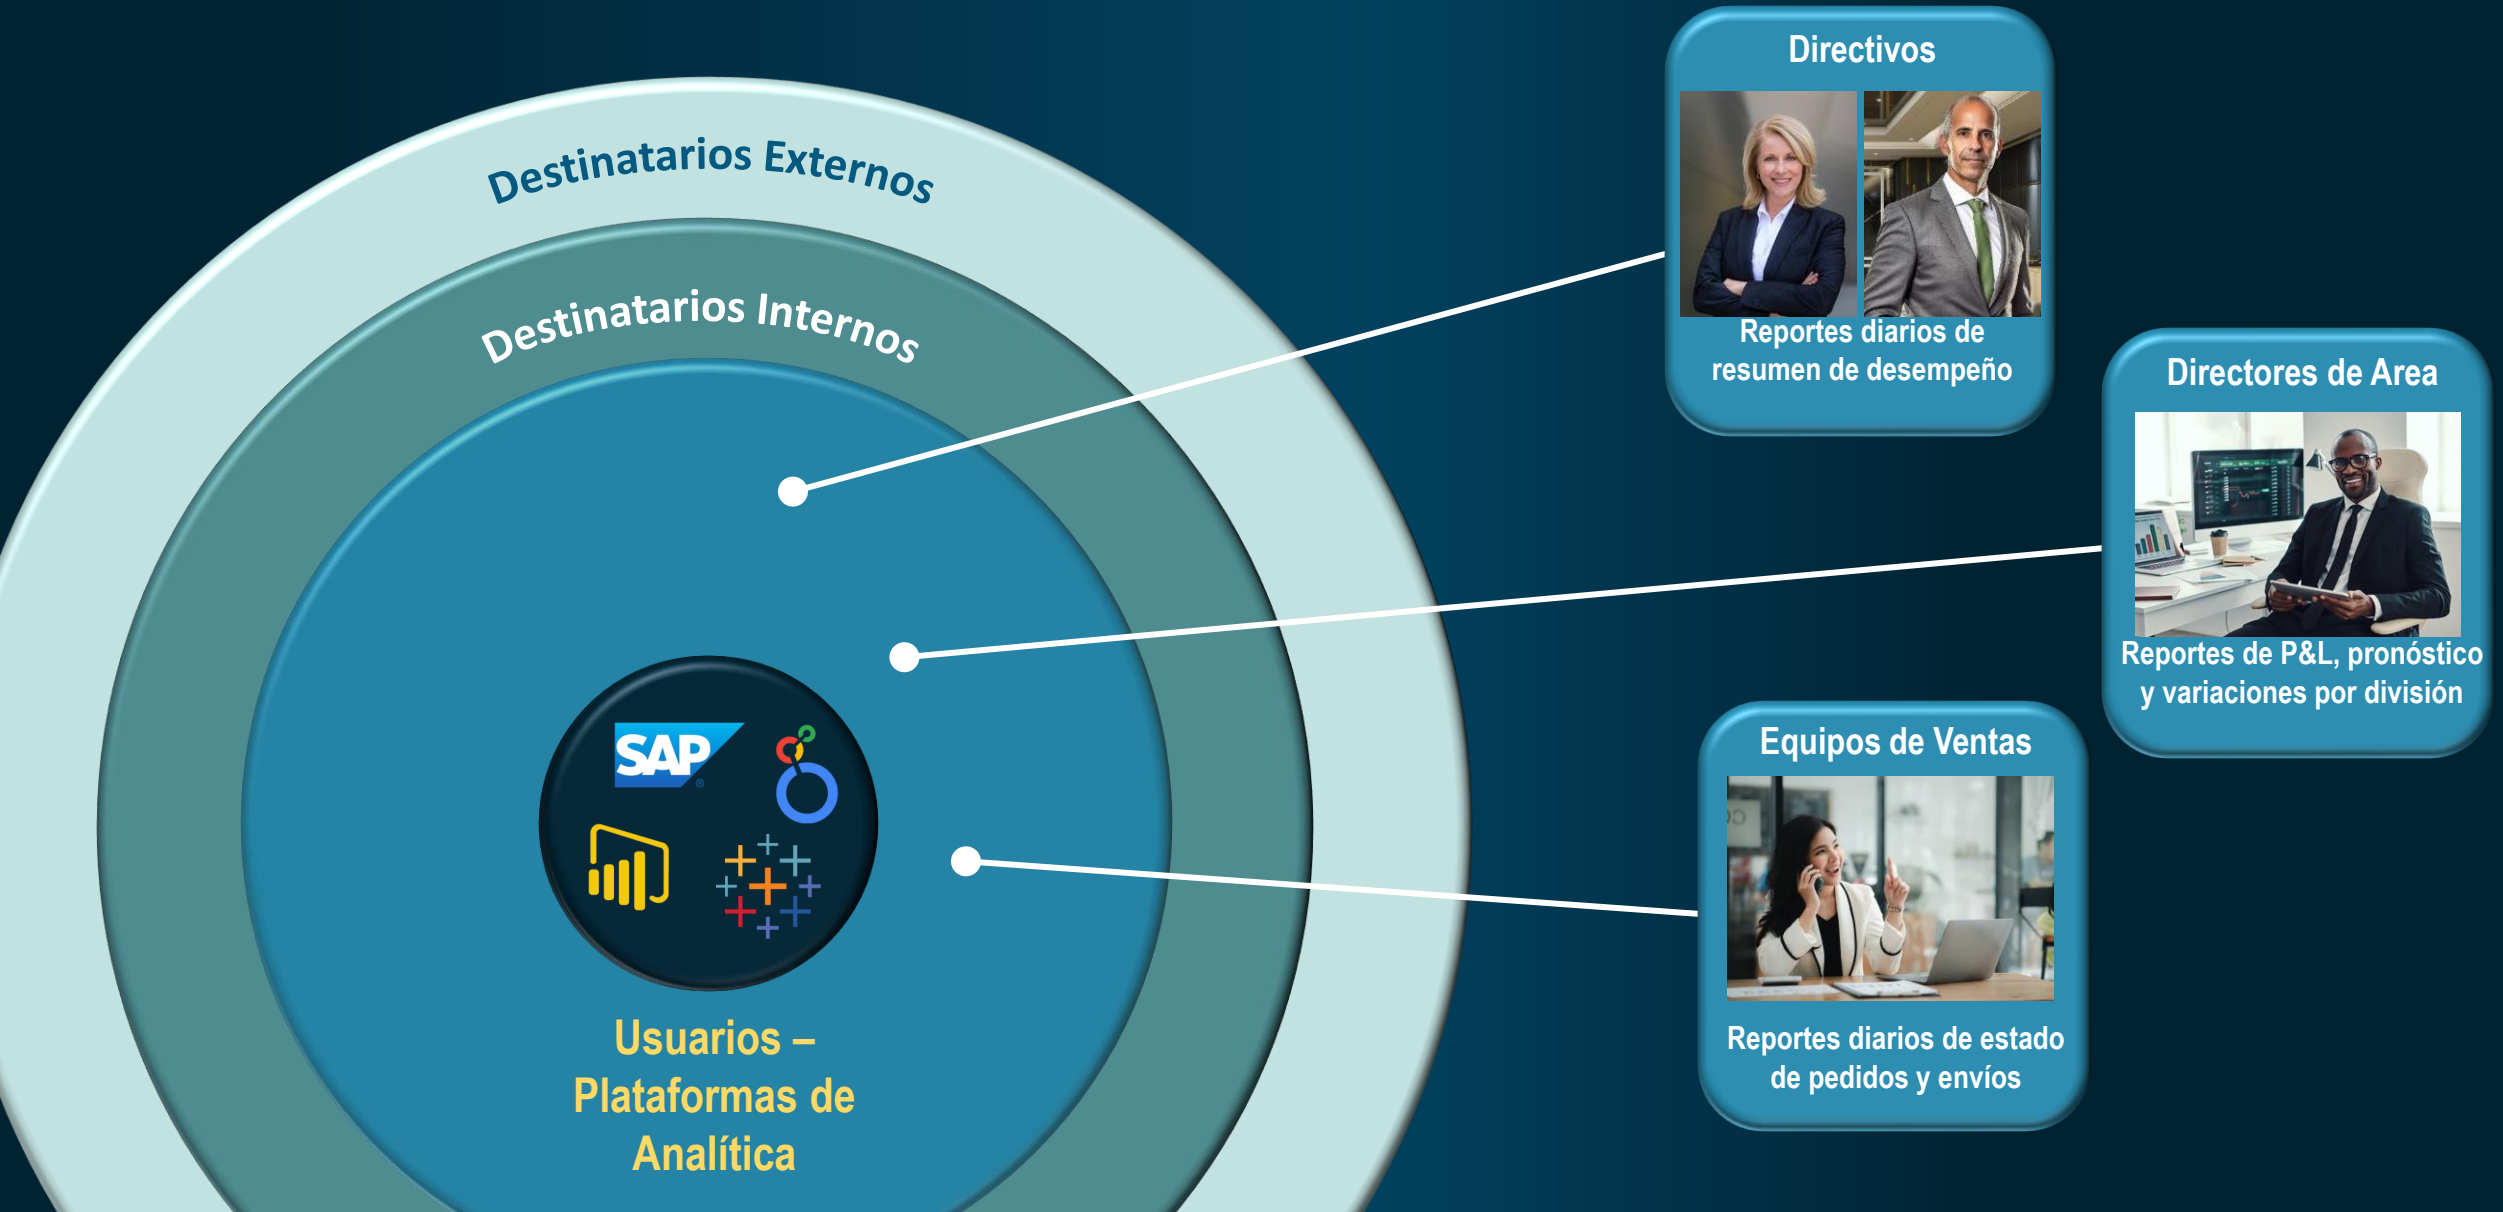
Destinatarios Externos

Destinatarios Internos

SAP

Usuarios – Plataformas de Analítica

Directivos

Reportes diarios de resumen de desempeño

Directores de Area

Reportes de P&L, pronóstico y variaciones por división

Equipos de Ventas

Reportes diarios de estado de pedidos y envíos